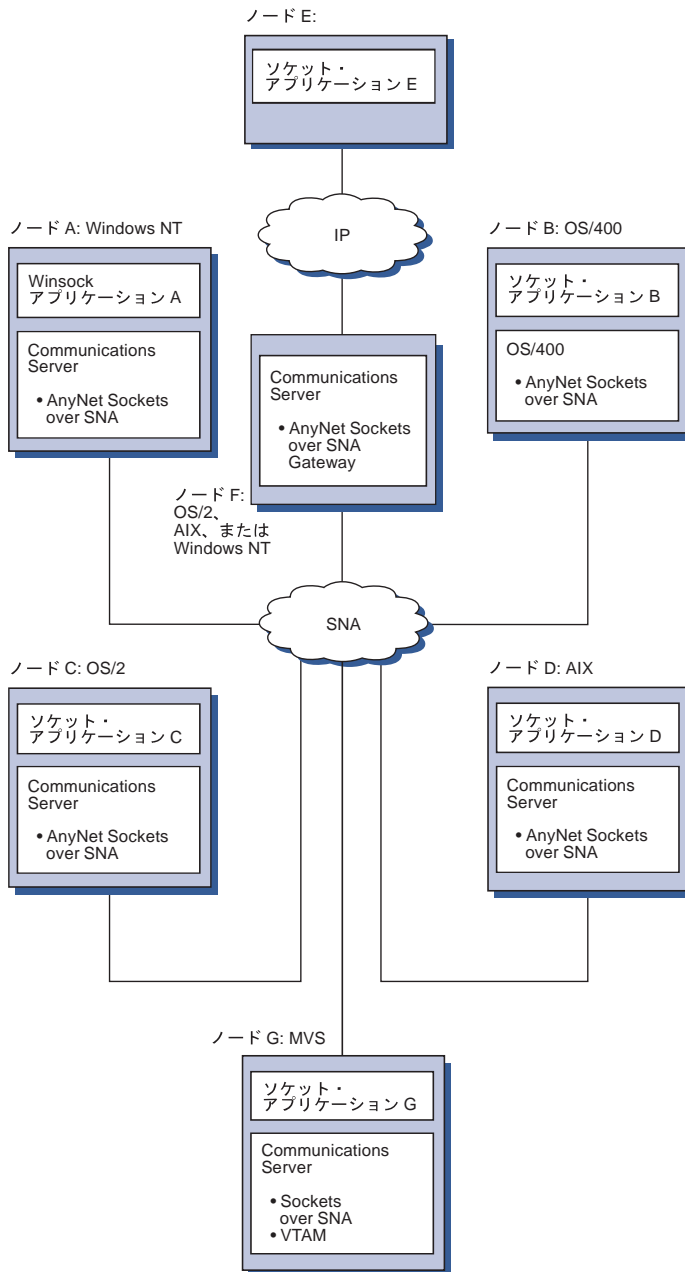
ノード E:

ソケット・
アプリケーション E

IP

ノード A: Windows NT

Winsock
アプリケーション A

Communications Server

• AnyNet Sockets over SNA

Communications Server

• AnyNet Sockets over SNA Gateway

ノード F:
OS/2、
AIX、または
Windows NT

ノード B: OS/400

ソケット・
アプリケーション B

OS/400

• AnyNet Sockets over SNA

SNA

ノード C: OS/2

ソケット・
アプリケーション C

Communications Server

• AnyNet Sockets over SNA

ノード D: AIX

ソケット・
アプリケーション D

Communications Server

• AnyNet Sockets over SNA

ノード G: MVS

ソケット・
アプリケーション G

Communications Server

• Sockets over SNA
• VTAM